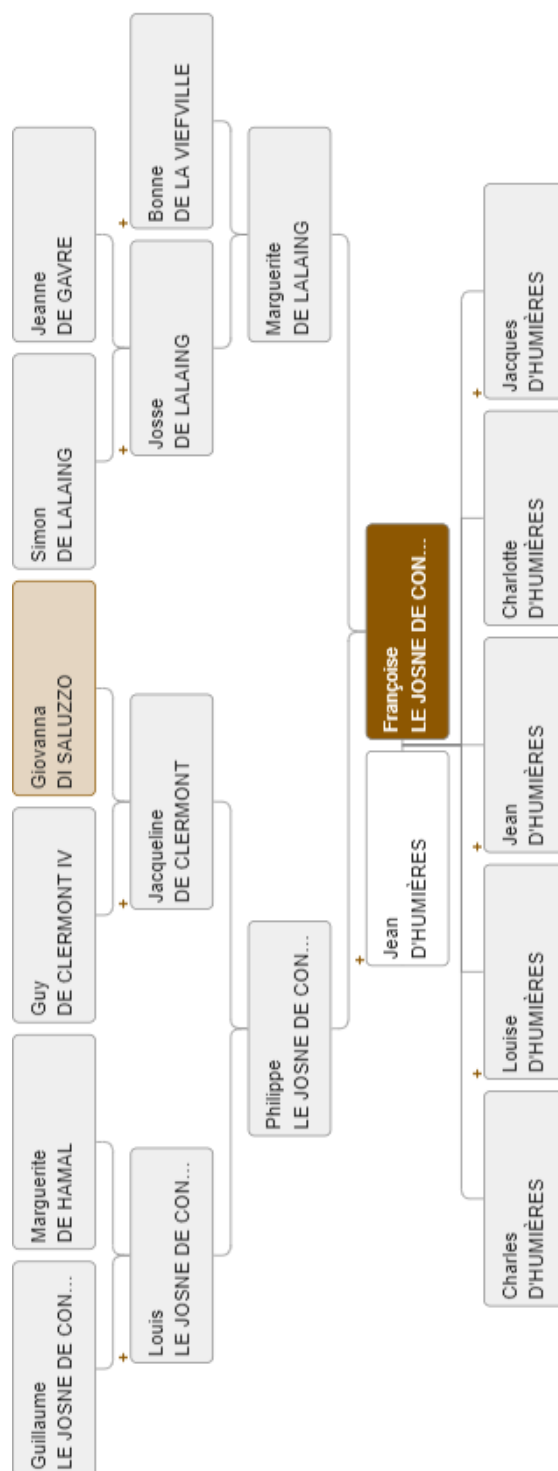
Guillaume
LE JOSNE DE CON...

Marguerite
DE HAMAL

Guy
DE CLERMONT IV

Giovanna
DI SALUZZO

Simon
DE LALAING

Jeanne
DE GAVRE

Bonne
DE LA VIEFVILLE

Louis
LE JOSNE DE CON...

Jacqueline
DE CLERMONT

Josse
DE LALAING

Philippe
LE JOSNE DE CON...

Marguerite
DE LALAING

Jean
D'HUMIÈRES

Françoise
LE JOSNE DE CON...

Charles
D'HUMIÈRES

Louise
D'HUMIÈRES

Jean
D'HUMIÈRES

Charlotte
D'HUMIÈRES

Jacques
D'HUMIÈRES